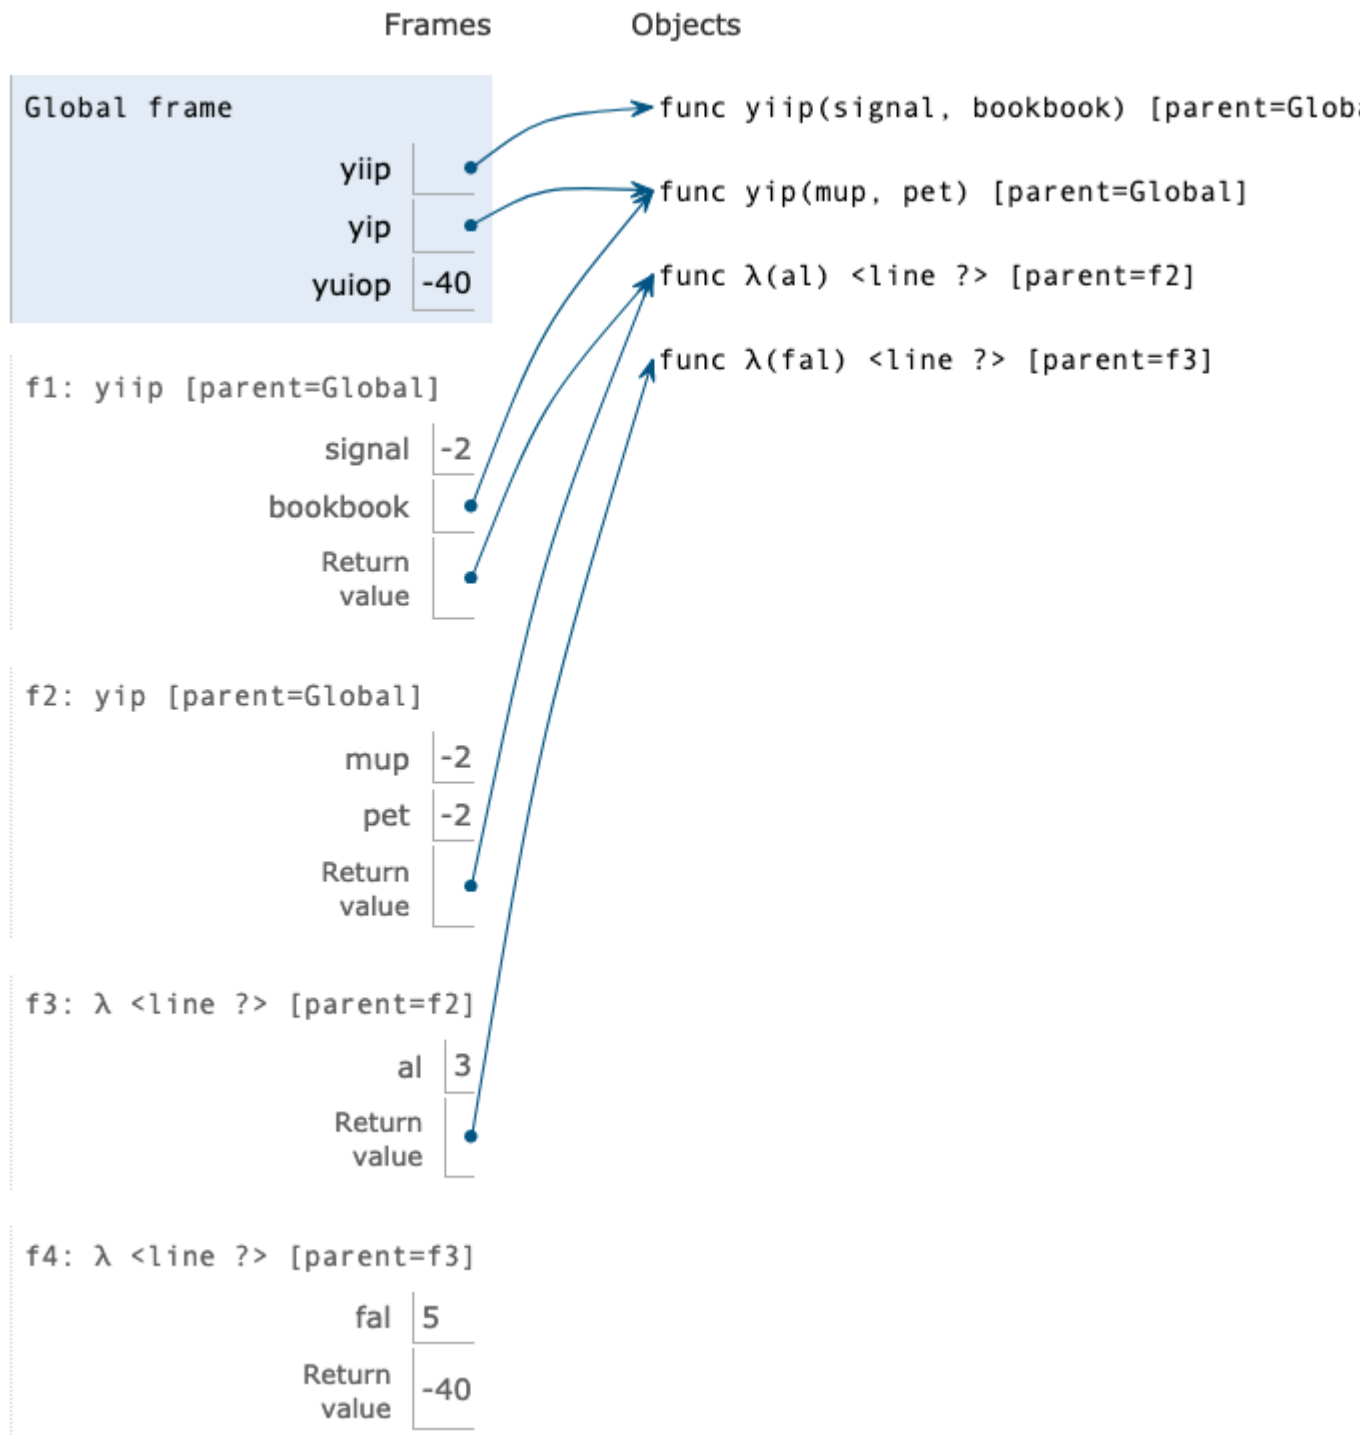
Frames

Objects

Global frame

yiip

yip

yuiop -40

func yiip(signal, bookbook) [parent=Glob

func yip(mup, pet) [parent=Global]

func λ(al) <line ?> [parent=f2]

func λ(fal) <line ?> [parent=f3]

f1: yiip [parent=Global]

signal -2

bookbook

Return value

f2: yip [parent=Global]

mup -2

pet -2

Return value

f3: λ <line ?> [parent=f2]

al 3

Return value

f4: λ <line ?> [parent=f3]

fal 5

Return value -40